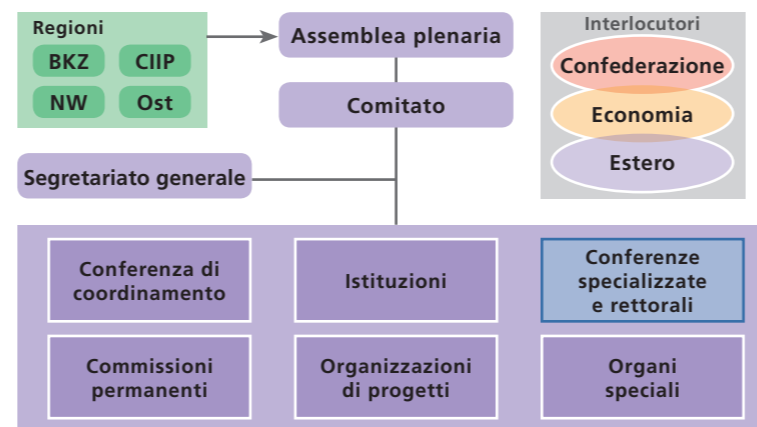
Regioni

BKZ

CIIP

NW

Ost

Assemblea plenaria

Comitato

Segretariato generale

Interlocutori

Confederazione

Economia

Estero

Conferenza di coordinamento

Istituzioni

Conferenze specializzate e rettorali

Commissioni permanenti

Organizzazioni di progetti

Organi speciali